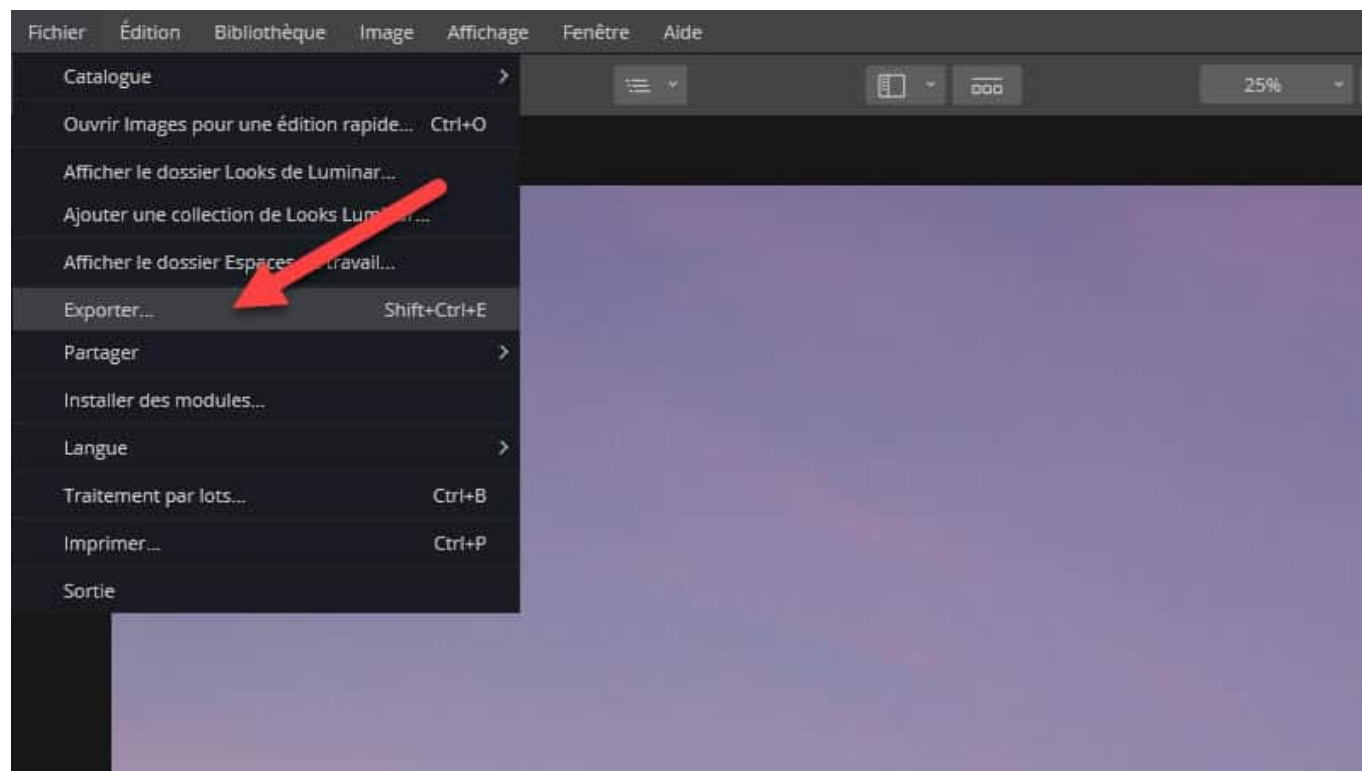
Fichier Édition Bibliothèque Image Affichage Fenêtre Aide

25%

Catalogue
Ouvrir Images pour une édition rapide... Ctrl+O
Afficher le dossier Looks de Luminar...
Ajouter une collection de Looks Lum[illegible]...
Afficher le dossier Espaces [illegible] travail...
Exporter... Shift+Ctrl+E
Partager
Installer des modules...
Langue
Traitement par lots... Ctrl+B
Imprimer... Ctrl+P
Sortie